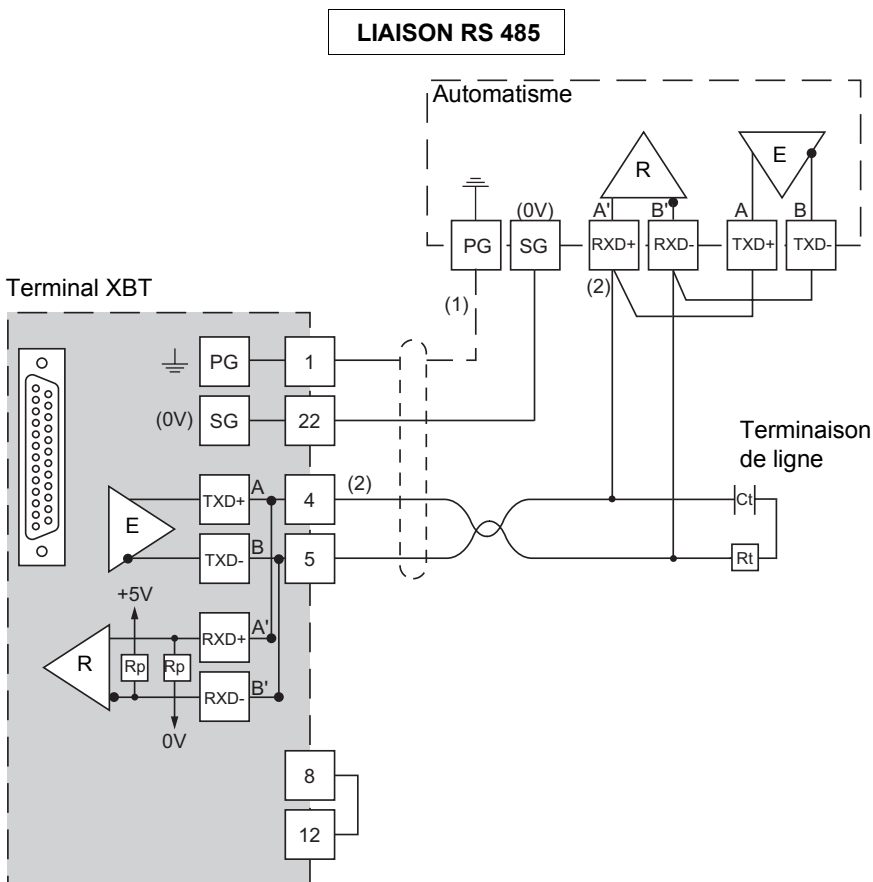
LIAISON RS 485

Automatisme

R

E

(0V)

A'

B'

A

B

PG

SG

RXD+

RXD-

TXD+

TXD-

(2)

(1)

Terminal XBT

PG

1

(0V)

SG

22

Terminaison de ligne

E

TXD+

A

4

(2)

TXD-

B

5

Ct

Rt

+5V

R

Rp

Rp

RXD+

A'

RXD-

B'

0V

8

12